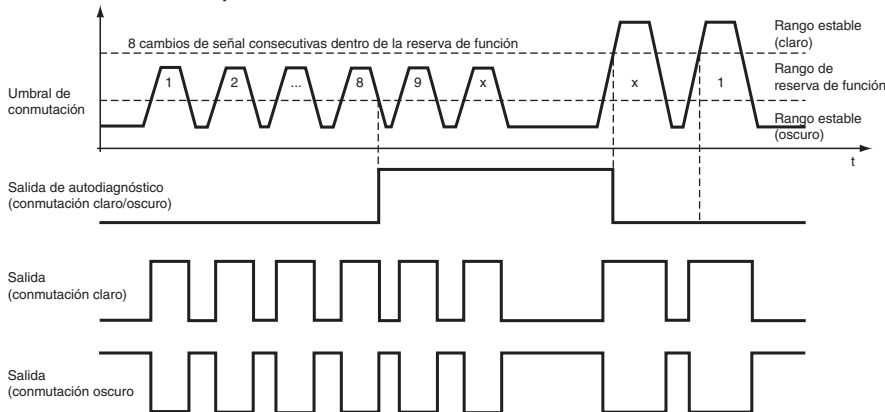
8 cambios de señal consecutivas dentro de la reserva de función

Rango estable (claro)

Rango de reserva de función

Umbral de conmutación

1 2 ... 8 9 x x 1

Rango estable (oscuro)

t

Salida de autodiagnóstico (conmutación claro/oscuro)

Salida (conmutación claro)

Salida (conmutación oscuro